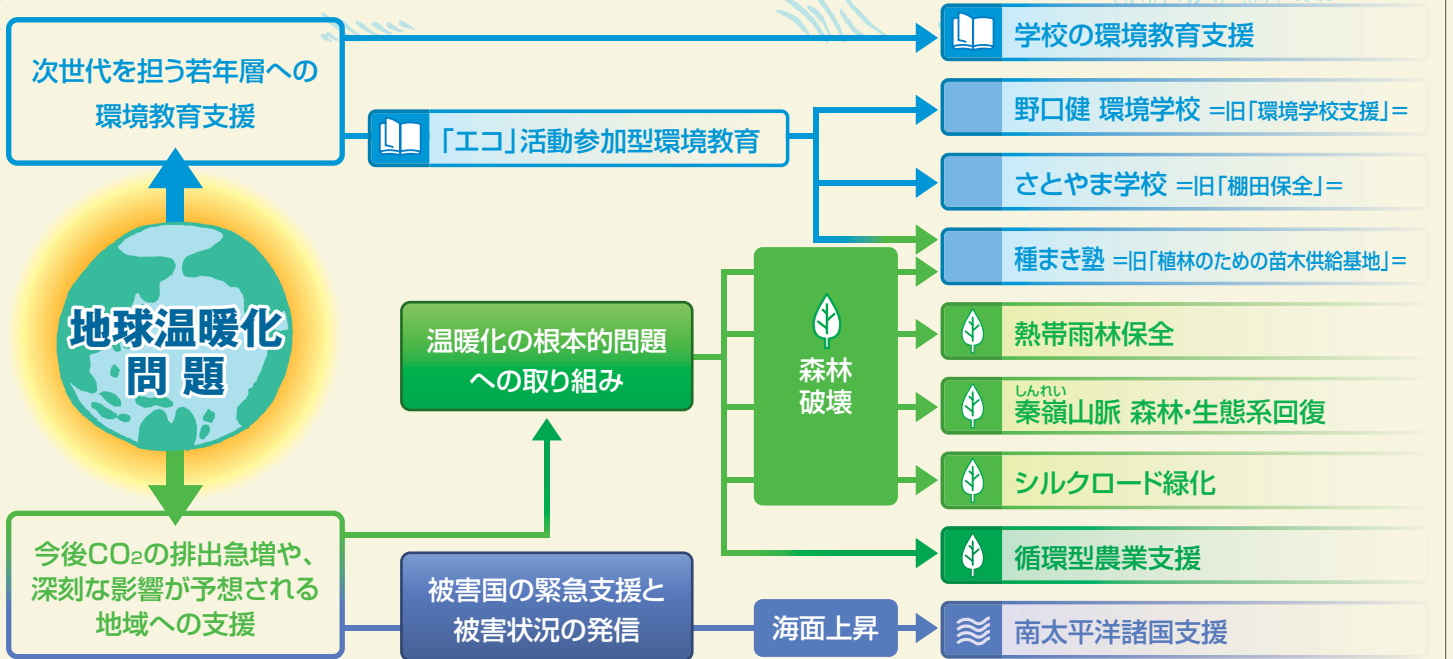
次世代を担う若年層への環境教育支援

学校の環境教育支援

「エコ」活動参加型環境教育

野口健 環境学校 =旧「環境学校支援」=

さとやま学校 =旧「棚田保全」=

種まき塾 =旧「植林のための苗木供給基地」=

地球温暖化問題

温暖化の根本的問題への取り組み

森林破壊

熱帯雨林保全

しんれい
秦嶺山脈 森林・生態系回復

シルクロード緑化

循環型農業支援

今後$CO_2$の排出急増や、深刻な影響が予想される地域への支援

被害国の緊急支援と被害状況の発信

海面上昇

南太平洋諸国支援